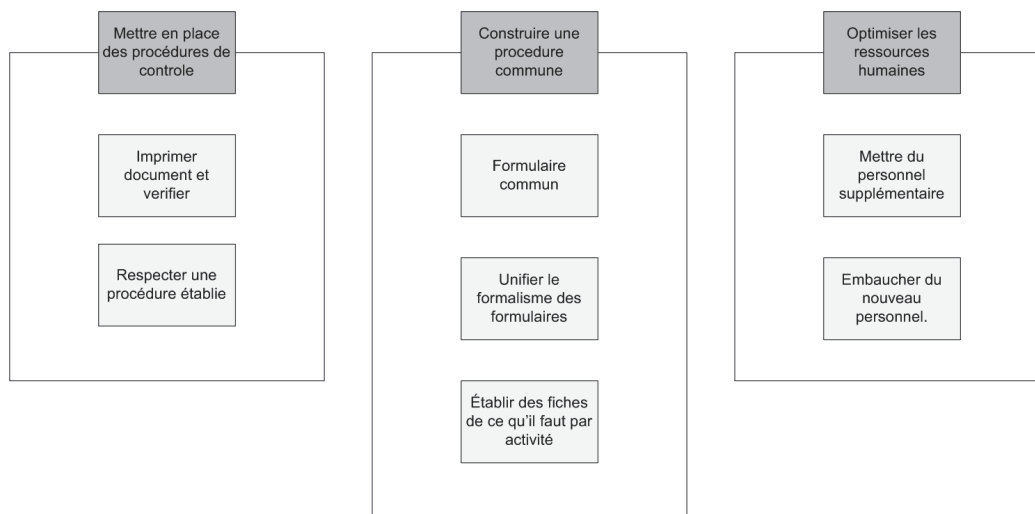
Mettre en place des procédures de controle

Imprimer document et verifier

Respecter une procédure établie

Construire une procedure commune

Formulaire commun

Unifier le formalisme des formulaires

Établir des fiches de ce qu'il faut par activité

Optimiser les ressources humaines

Mettre du personnel supplémentaire

Embaucher du nouveau personnel.